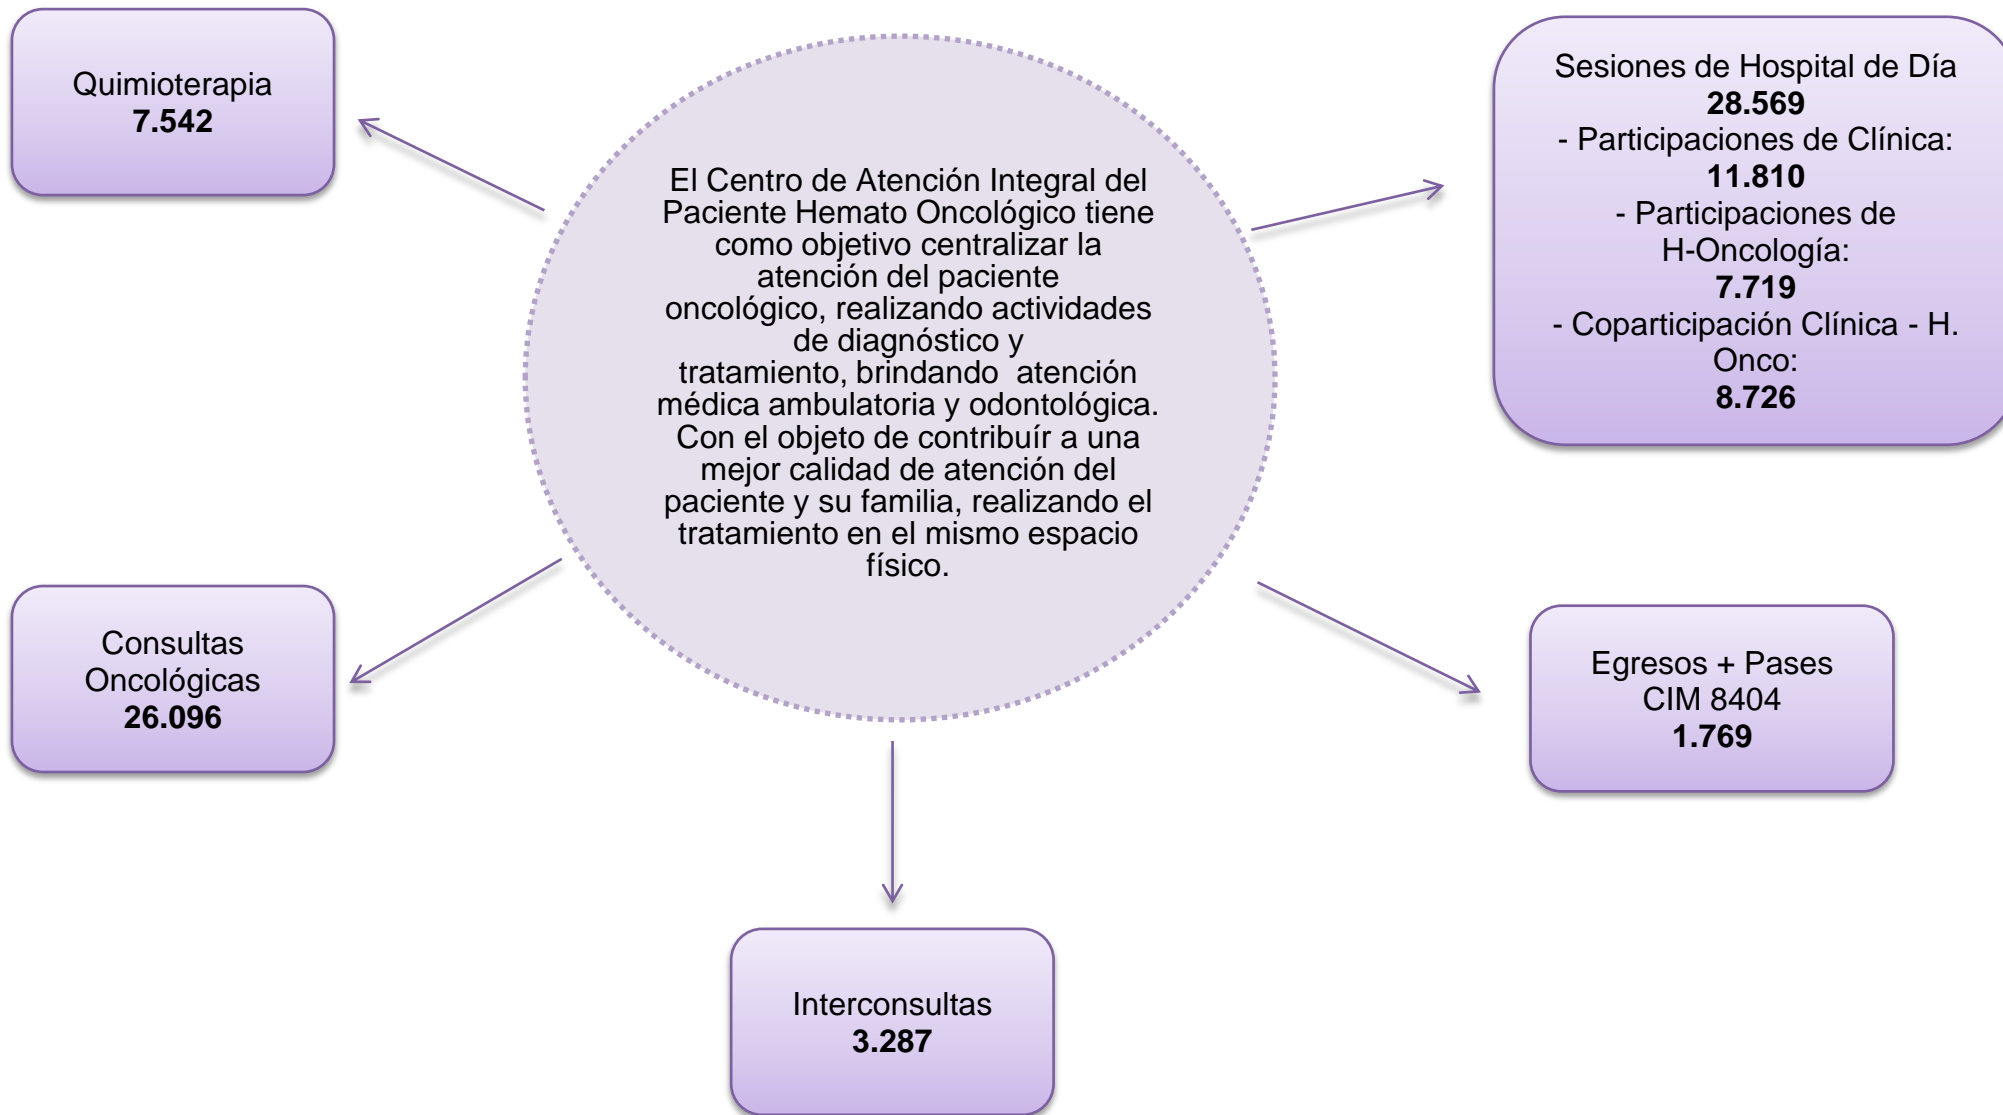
Quimioterapia
**7.542**

El Centro de Atención Integral del Paciente Hemato Oncológico tiene como objetivo centralizar la atención del paciente oncológico, realizando actividades de diagnóstico y tratamiento, brindando atención médica ambulatoria y odontológica. Con el objeto de contribuír a una mejor calidad de atención del paciente y su familia, realizando el tratamiento en el mismo espacio físico.

Sesiones de Hospital de Día
**28.569**
- Participaciones de Clínica:
**11.810**
- Participaciones de H-Oncología:
**7.719**
- Coparticipación Clínica - H. Onco:
**8.726**

Consultas Oncológicas
**26.096**

Egresos + Pases CIM 8404
**1.769**

Interconsultas
**3.287**